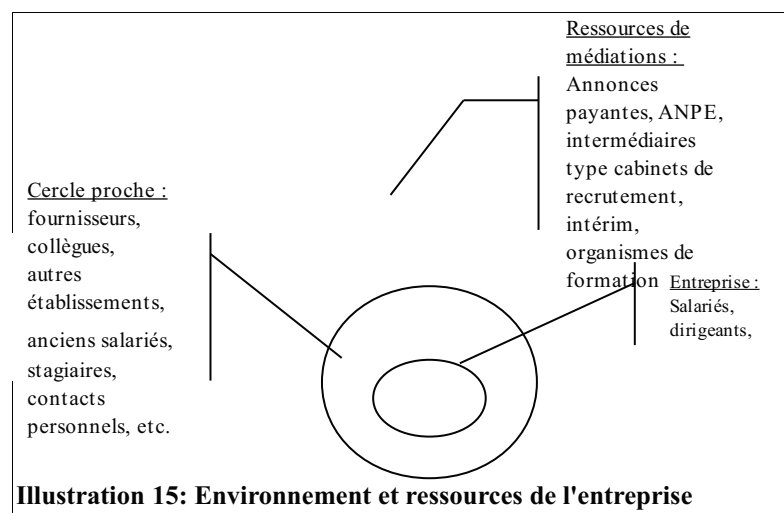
Ressources de médiations :
Annonces payantes, ANPE, intermédiaires type cabinets de recrutement, intérim, organismes de formation

Cercle proche :
fournisseurs, collègues, autres établissements, anciens salariés, stagiaires, contacts personnels, etc.

Entreprise :
Salariés, dirigeants,

Illustration 15: Environnement et ressources de l'entreprise